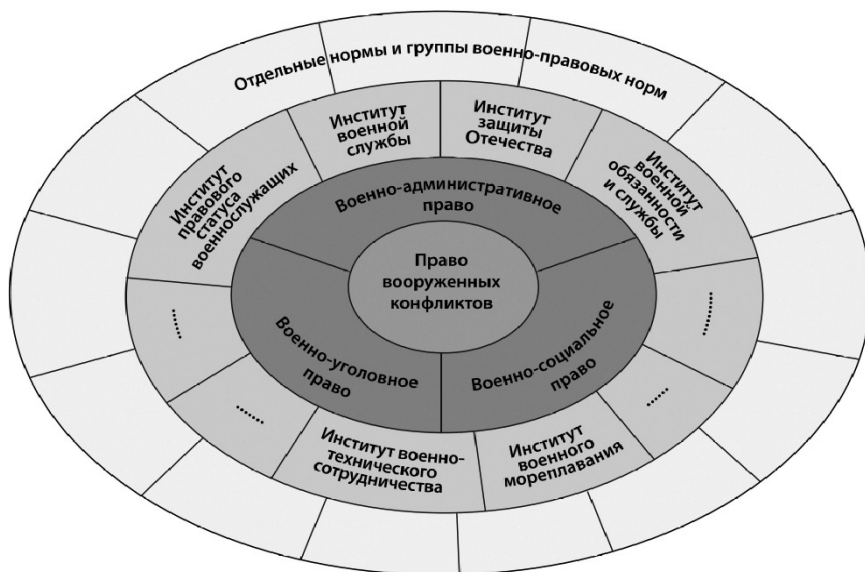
Отдельные нормы и группы военно-правовых норм

Институт правового статуса военнослужащих

Институт военной службы

Институт защиты Отечества

Институт воинской обязанности и службы

Военно-административное право

Право вооруженных конфликтов

Военно-уголовное право

Военно-социальное право

......

......

......

......

Институт военно-технического сотрудничества

Институт военного мореплавания